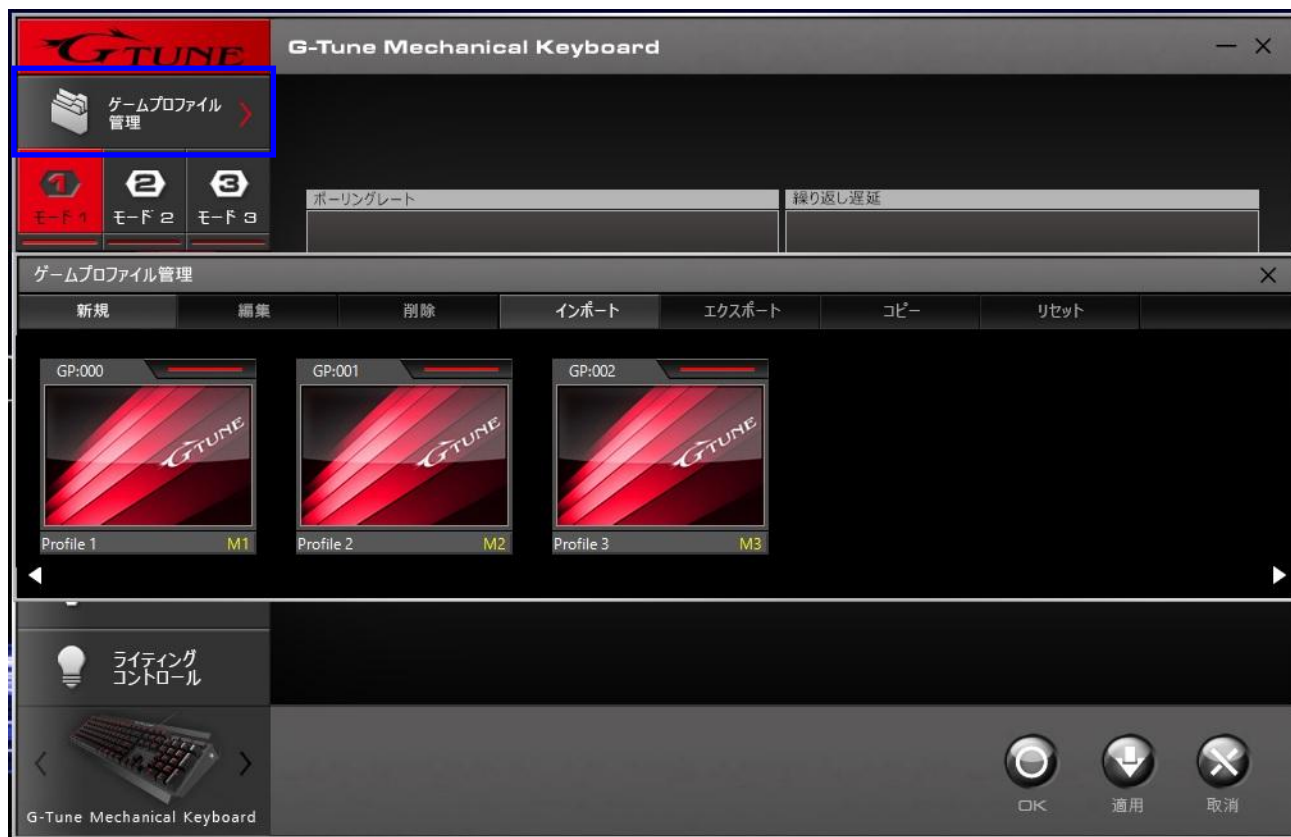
GTUNE

G-Tune Mechanical Keyboard

— ×

ゲームプロファイル管理

1 モード1
2 モード2
3 モード3

ポーリングレート

繰り返し遅延

ゲームプロファイル管理

×

新規 | 編集 | 削除 | インポート | エクスポート | コピー | リセット

GP:000
GTUNE
Profile 1 M1

GP:001
GTUNE
Profile 2 M2

GP:002
GTUNE
Profile 3 M3

ライティングコントロール

G-Tune Mechanical Keyboard

OK 適用 取消